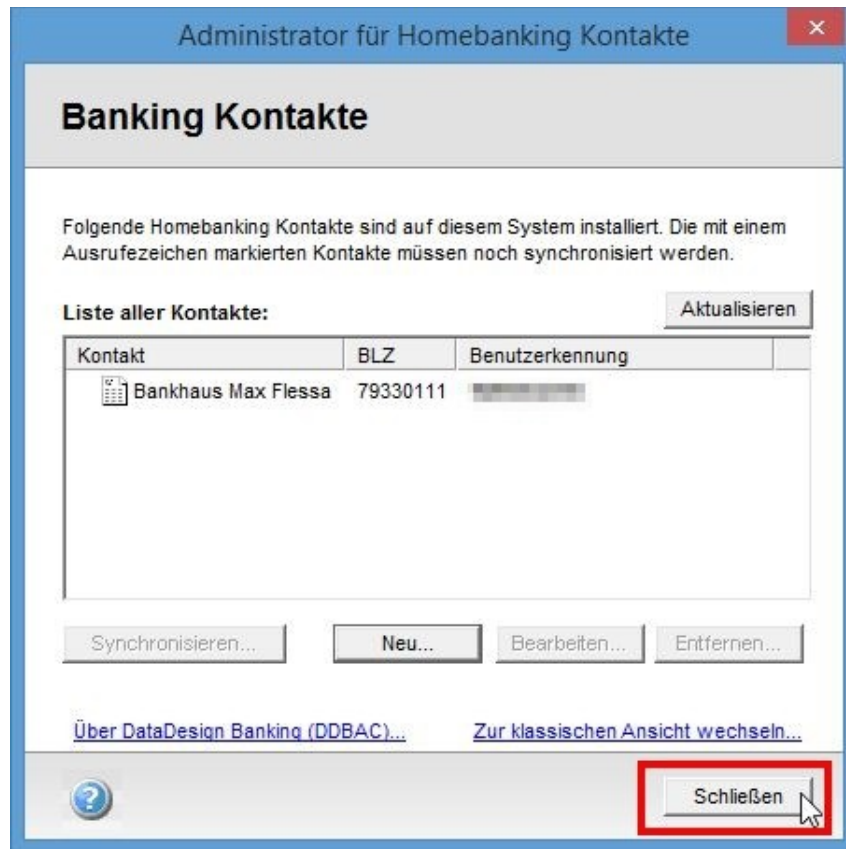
Administrator für Homebanking Kontakte

Banking Kontakte

Folgende Homebanking Kontakte sind auf diesem System installiert. Die mit einem Ausrufezeichen markierten Kontakte müssen noch synchronisiert werden.

Liste aller Kontakte:

Aktualisieren

| Kontakt | BLZ | Benutzerkennung |
|---|---|---|
| Bankhaus Max Flessa | 79330111 | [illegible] |

Synchronisieren... Neu... Bearbeiten... Entfernen...

Über DataDesign Banking (DDBAC)... Zur klassischen Ansicht wechseln...

Schließen